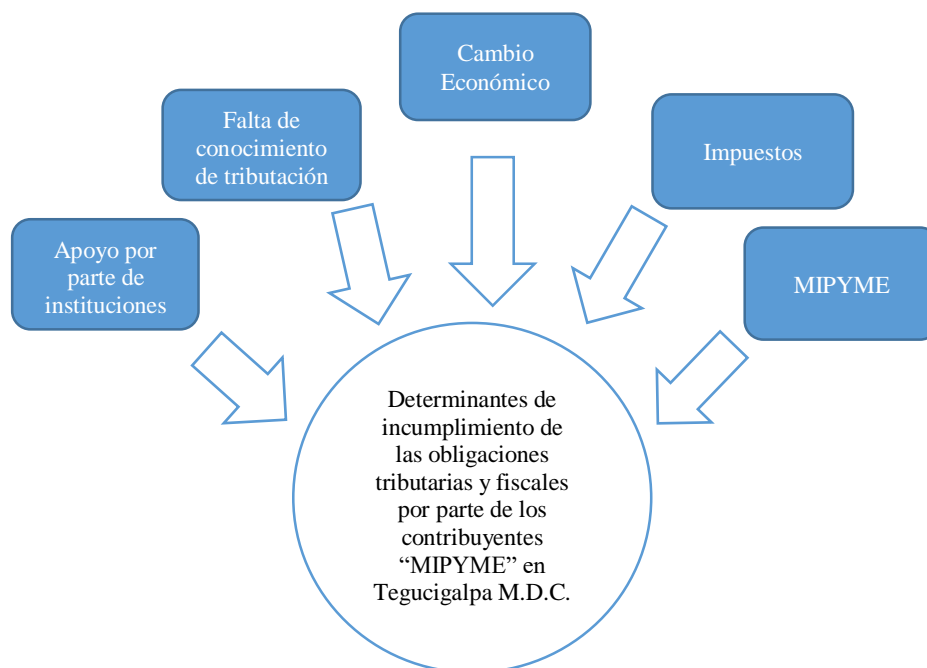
Cambio Económico

Falta de conocimiento de tributación

Impuestos

Apoyo por parte de instituciones

MIPYME

Determinantes de incumplimiento de las obligaciones tributarias y fiscales por parte de los contribuyentes “MIPYME” en Tegucigalpa M.D.C.